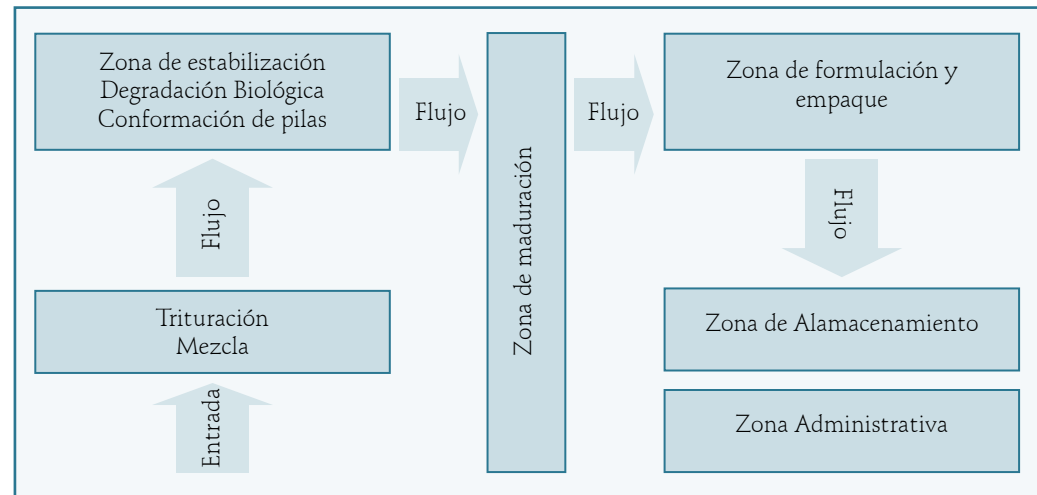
Zona de estabilización
Degradación Biológica
Conformación de pilas

Flujo

Zona de maduración

Flujo

Zona de formulación y empaque

Flujo

Flujo

Trituración
Mezcla

Entrada

Zona de Alamacenamiento

Zona Administrativa